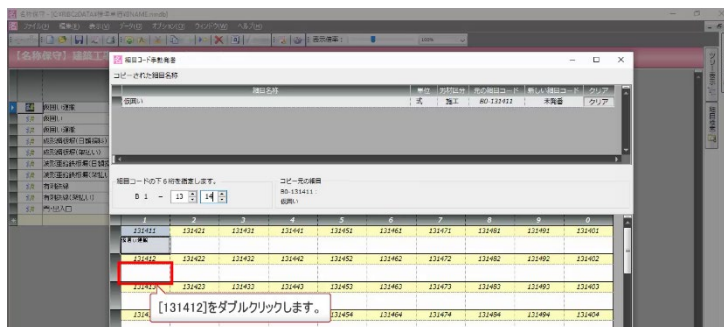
細目コード参照画面

コピーされた細目名称

| 細目名称 | 単位 | 内訳区分 | 元の細目コード | 新しい細目コード | クリア |
|---|---|---|---|---|---|
| 仮囲い | 式 | 施工 | B0-131411 | 未発番 | クリア |

細目コードの下６桁を指定します。

B 1 - 13 14

コピー元の細目
B0-131411
仮囲い

| 1 | 2 | 3 | 4 | 5 | 6 | 7 | 8 | 9 | 0 |
|---|---|---|---|---|---|---|---|---|---|
| 131411 | 131421 | 131431 | 131441 | 131451 | 131461 | 131471 | 131481 | 131491 | 131401 |
| 131412 | 131422 | 131432 | 131442 | 131452 | 131462 | 131472 | 131482 | 131492 | 131402 |
| 131413 | 131423 | 131433 | 131443 | 131453 | 131463 | 131473 | 131483 | 131493 | 131403 |
| 1314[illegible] | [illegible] | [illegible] | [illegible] | 131454 | 131464 | 131474 | 131484 | 131494 | 131404 |

[131412]をダブルクリックします。

仮囲い
仮囲い撤去
仮囲い撤去
仮設門扉
鋼製門扉
有刺鉄線
有刺鉄線
出入口